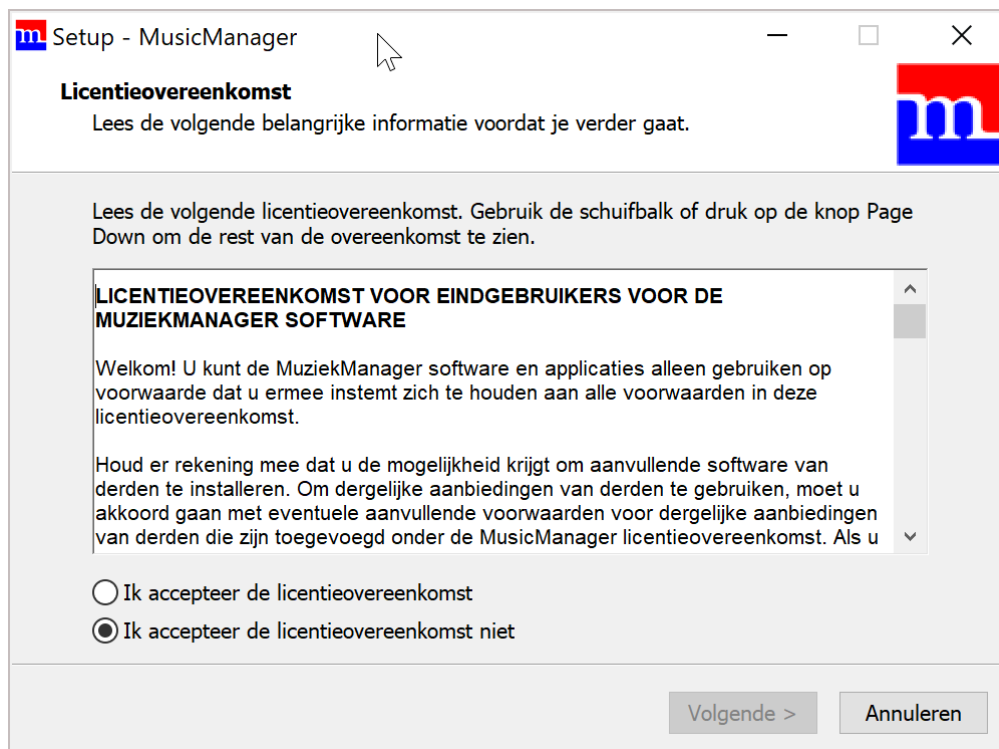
m Setup - MusicManager

Licentieovereenkomst

Lees de volgende belangrijke informatie voordat je verder gaat.

m

Lees de volgende licentieovereenkomst. Gebruik de schuifbalk of druk op de knop Page Down om de rest van de overeenkomst te zien.

LICENTIEOVEREENKOMST VOOR EINDGEBRUIKERS VOOR DE MUZIEKMANAGER SOFTWARE

Welkom! U kunt de MuziekManager software en applicaties alleen gebruiken op voorwaarde dat u ermee instemt zich te houden aan alle voorwaarden in deze licentieovereenkomst.

Houd er rekening mee dat u de mogelijkheid krijgt om aanvullende software van derden te installeren. Om dergelijke aanbiedingen van derden te gebruiken, moet u akkoord gaan met eventuele aanvullende voorwaarden voor dergelijke aanbiedingen van derden die zijn toegevoegd onder de MusicManager licentieovereenkomst. Als u

Ik accepteer de licentieovereenkomst

Ik accepteer de licentieovereenkomst niet

Volgende >

Annuleren